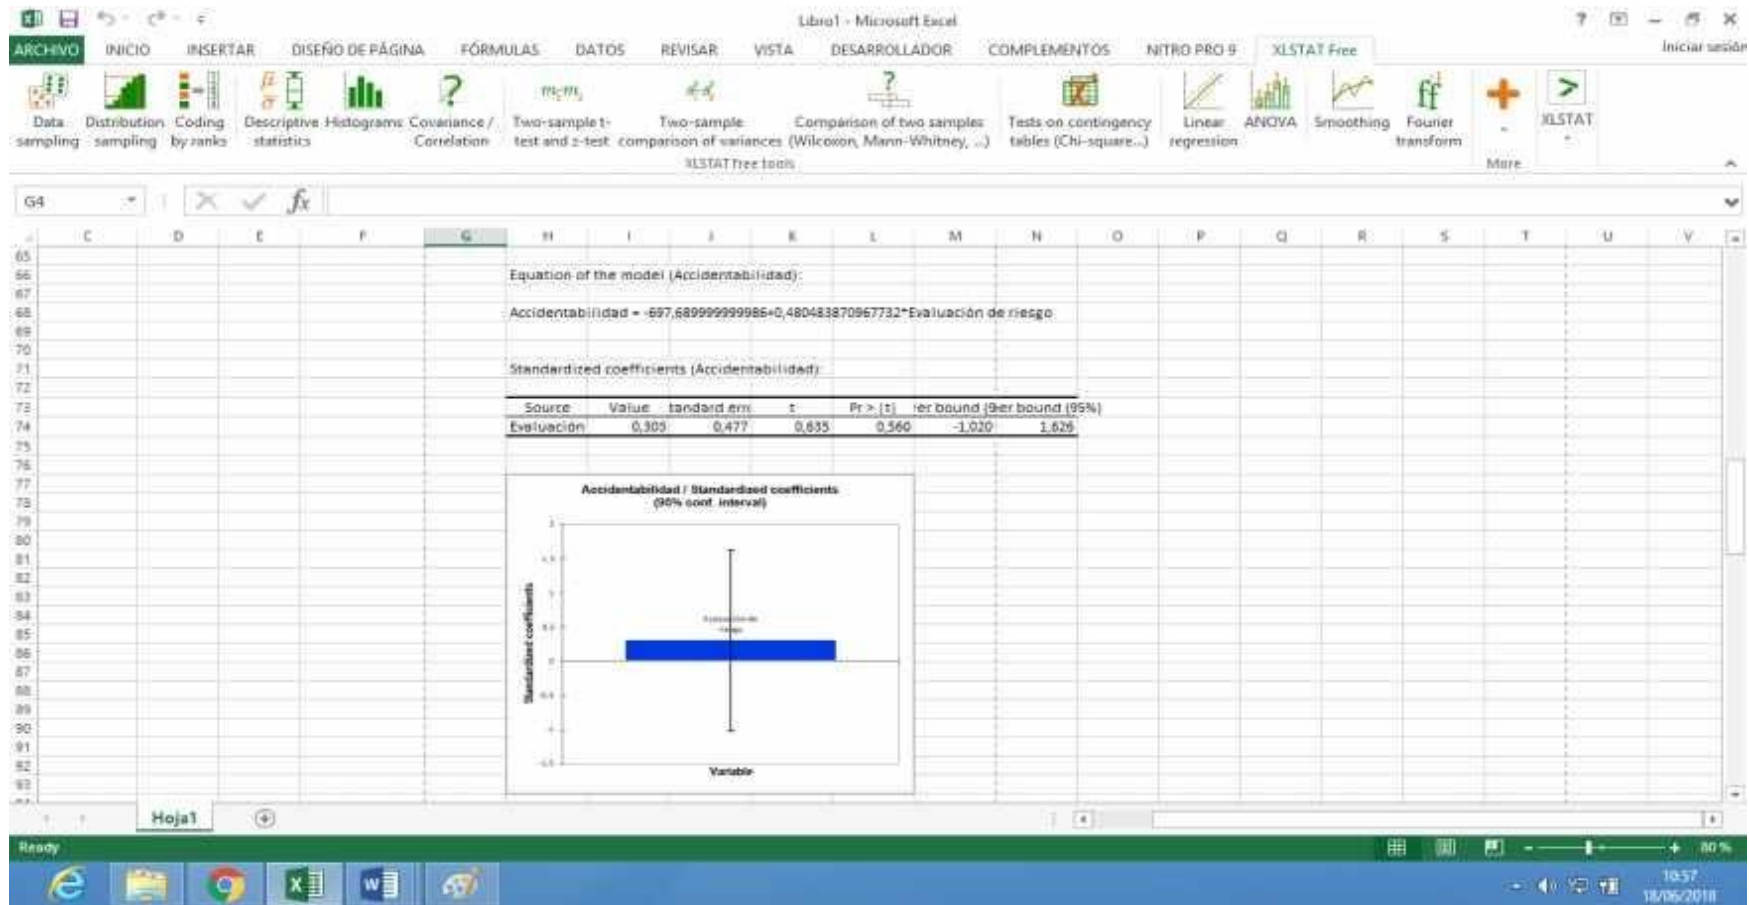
Libro1 - Microsoft Excel

ARCHIVO INICIO INSERTAR DISEÑO DE PÁGINA FÓRMULAS DATOS REVISAR VISTA DESARROLLADOR COMPLEMENTOS NITRO PRO 9 XLSTAT Free Iniciar sesión

Data sampling Distribution sampling Coding by ranks Descriptive statistics Histograms Covariance / Correlation Two-sample t-test and z-test Two-sample comparison of variances Comparison of two samples (Wilcoxon, Mann-Whitney, ...) Tests on contingency tables (Chi-square...) Linear regression ANOVA Smoothing Fourier transform More XLSTAT

XLSTAT Free tools

G4

C D E F G H I J K L M N O P Q R S T U V

65
66 Equation of the model (Accidentabilidad):
67
68 Accidentabilidad = -697,689999999986+0,480483870967732*Evaluación de riesgo
69
70
71 Standardized coefficients (Accidentabilidad):
72
73
74
75
76

| Source | Value | tandard erro | t | Pr > \|t\| | ver bound (9 | er bound (95%) |
|---|---|---|---|---|---|---|
| Evaluación | 0,303 | 0,477 | 0,635 | 0,560 | -1,020 | 1,626 |

Accidentabilidad / Standardized coefficients (95% conf. interval)

Standardized coefficients

Evaluación de riesgo

Variable

77 78 79 80 81 82 83 84 85 86 87 88 89 90 91 92 93

Hoja1

Ready

80 %

10:57
18/06/2018